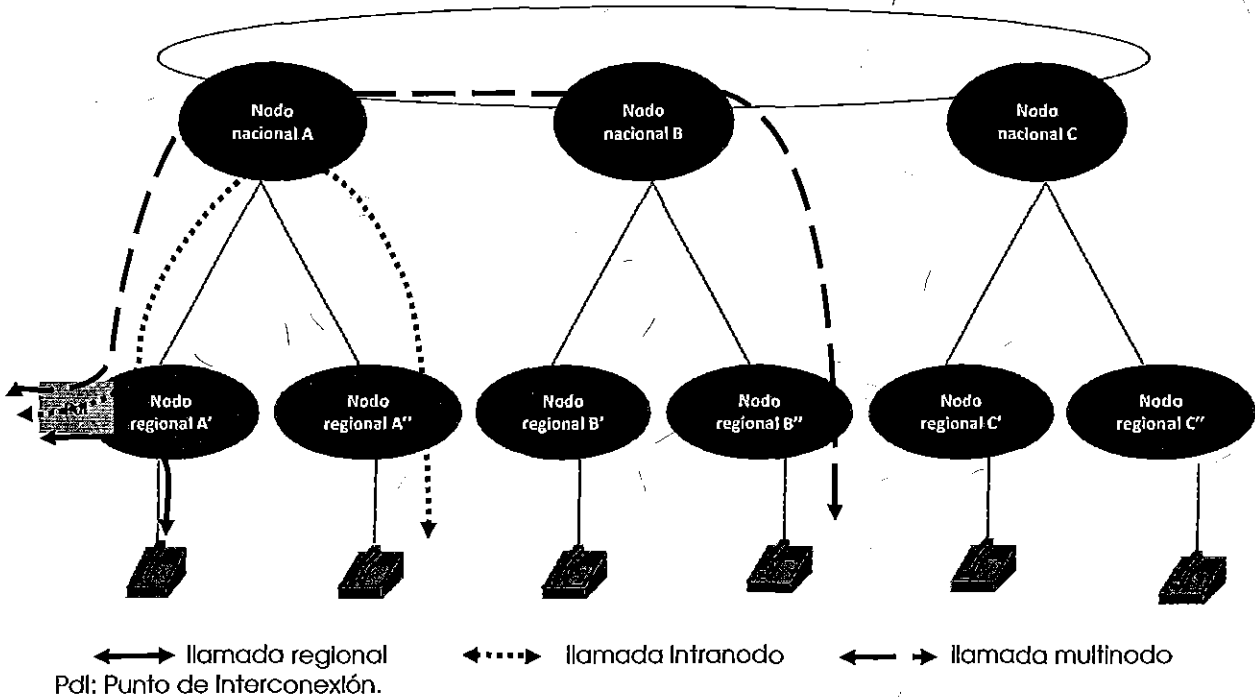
Nodo nacional A

Nodo nacional B

Nodo nacional C

PdI

Nodo regional A'

Nodo regional A''

Nodo regional B'

Nodo regional B''

Nodo regional C'

Nodo regional C''

llamada regional llamada intranodo llamada multinodo

PdI: Punto de Interconexión.